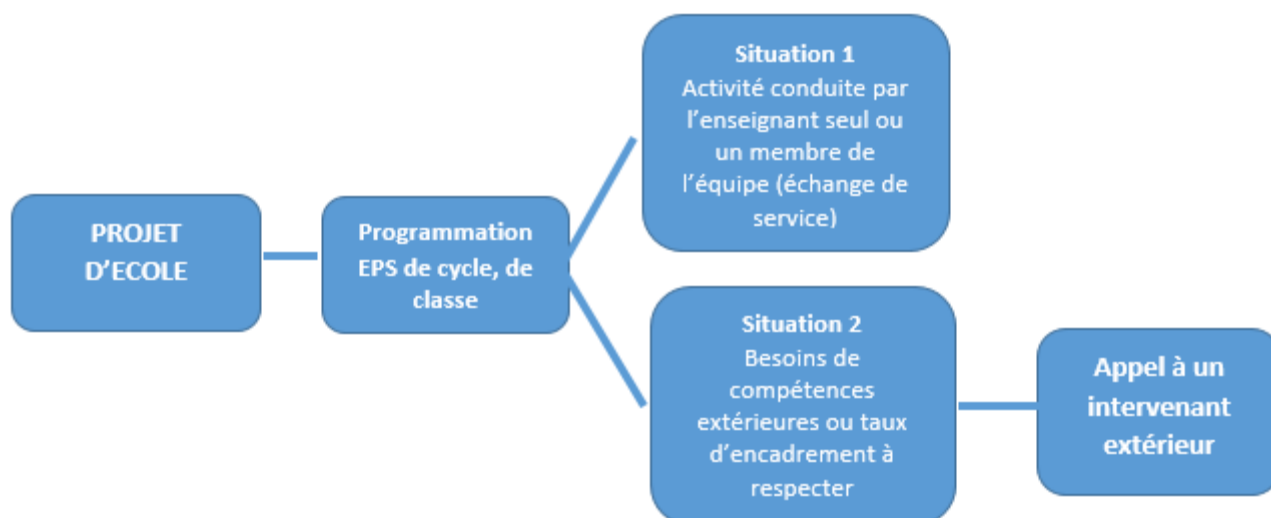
PROJET D'ECOLE

Programmation EPS de cycle, de classe

Situation 1
Activité conduite par l'enseignant seul ou un membre de l'équipe (échange de service)

Situation 2
Besoins de compétences extérieures ou taux d'encadrement à respecter

Appel à un intervenant extérieur